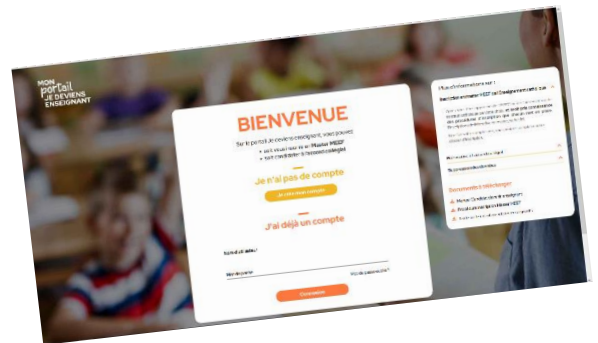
MON portail JE DEVIENS ENSEIGNANT

BIENVENUE

Sur le portail Je deviens enseignant, vous pouvez
• soit vous inscrire en Master MEEF
• soit candidater à l'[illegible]

Je n'ai pas de compte

Je crée mon compte

J'ai déjà un compte

Nom d'utilisateur

Mot de passe

Mot de passe oublié ?

Connexion

Plus d'informations sur :

Inscription en master MEEF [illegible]

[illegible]

Documents à télécharger :

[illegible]